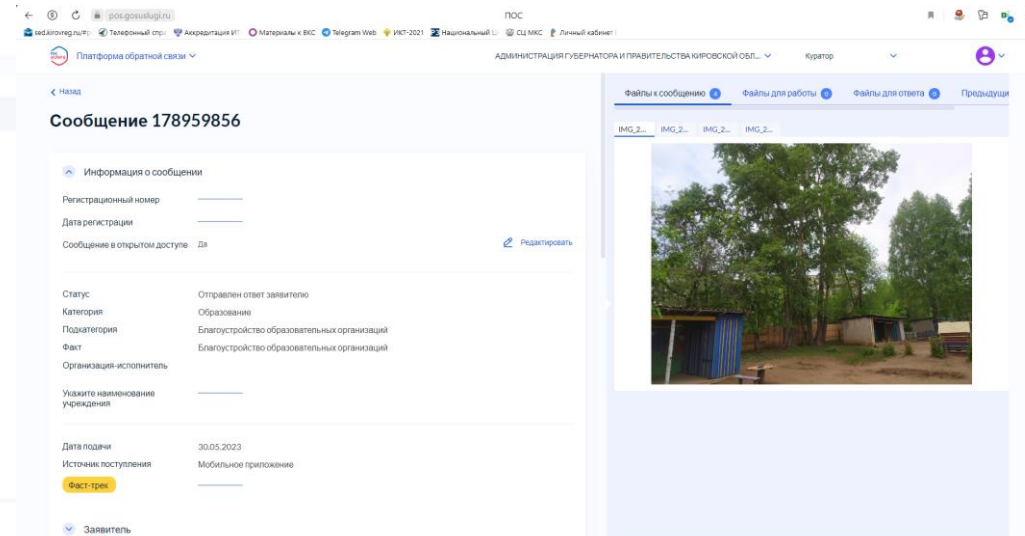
pos.gosuslugi.ru
ПОС
sed.kirovreg.ru/#p Телефонный спр Аккредитация ИТ Материалы к ВКС Telegram Web ИКТ-2021 Национальный ЦС СЦ МКС Личный кабинет

Платформа обратной связи
АДМИНИСТРАЦИЯ ГУБЕРНАТОРА И ПРАВИТЕЛЬСТВА КИРОВСКОЙ ОБЛ...
Куратор

< Назад

Сообщение 178959856

Информация о сообщении

Регистрационный номер
Дата регистрации
Сообщение в открытом доступе Да
Редактировать

Статус Отправлен ответ заявителю
Категория Образование
Подкатегория Благоустройство образовательных организаций
Факт Благоустройство образовательных организаций
Организация-исполнитель

Укажите наименование учреждения

Дата подачи 30.05.2023
Источник поступления Мобильное приложение
Фаст-трек

Заявитель

Файлы к сообщению 4
Файлы для работы 0
Файлы для ответа 0
Предыдущи

IMG_2... IMG_2... IMG_2... IMG_2...